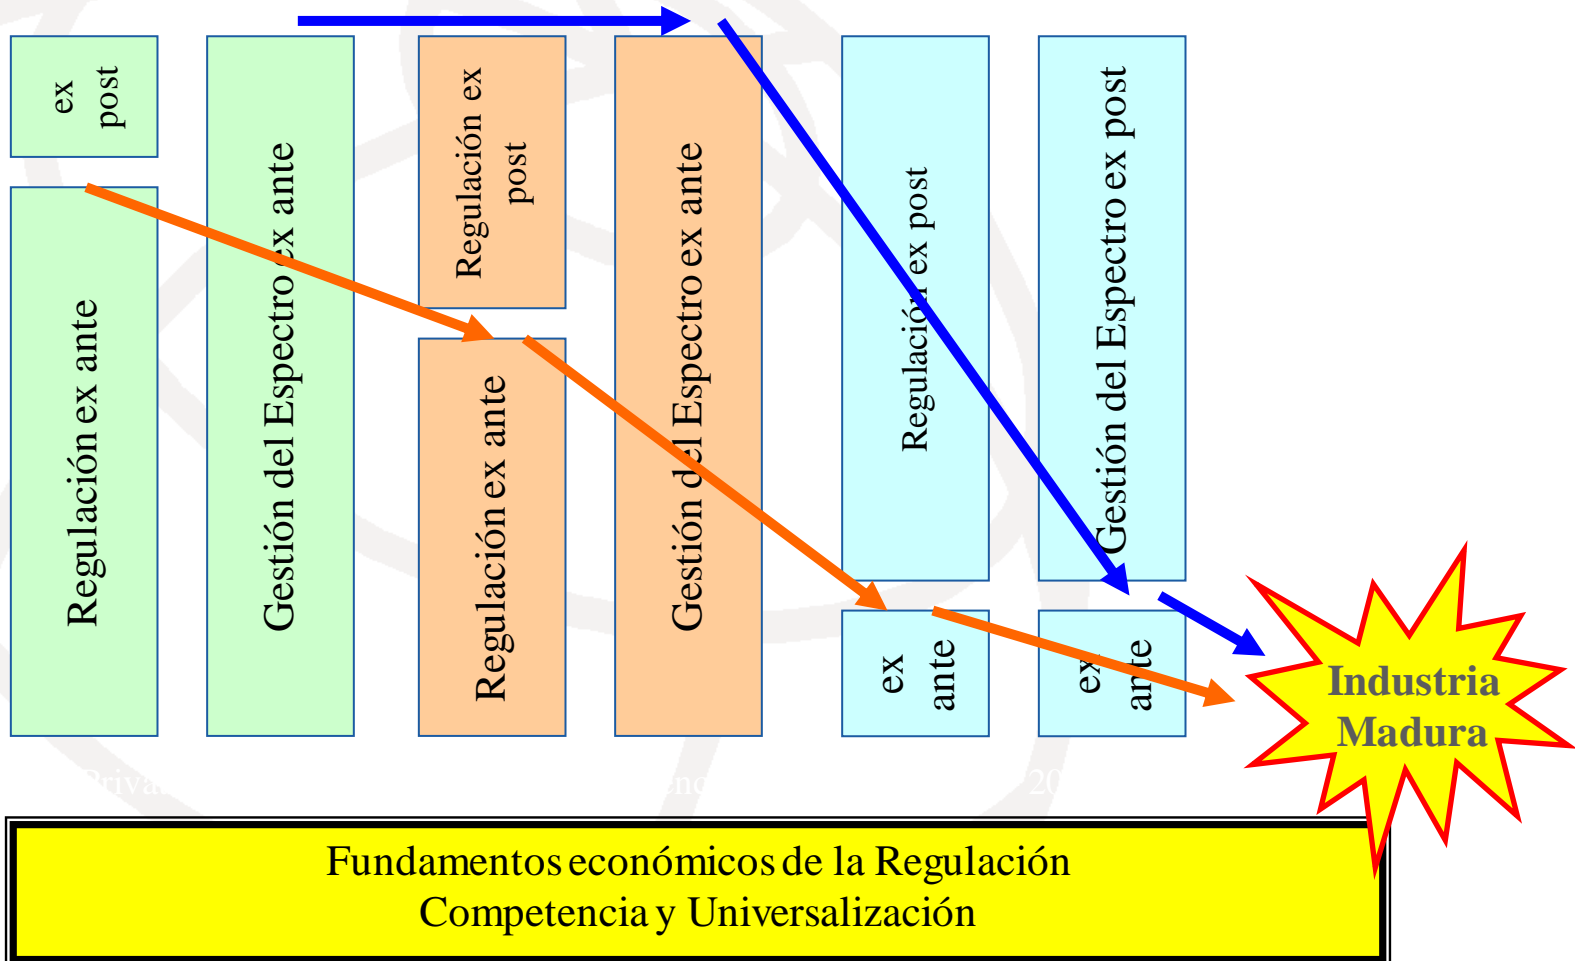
ex post

Regulación ex ante

Gestión del Espectro ex ante

Regulación ex post

Regulación ex ante

Gestión del Espectro ex ante

Regulación ex post

ex ante

Gestión del Espectro ex post

ex ante

Industria Madura

Fundamentos económicos de la Regulación
Competencia y Universalización